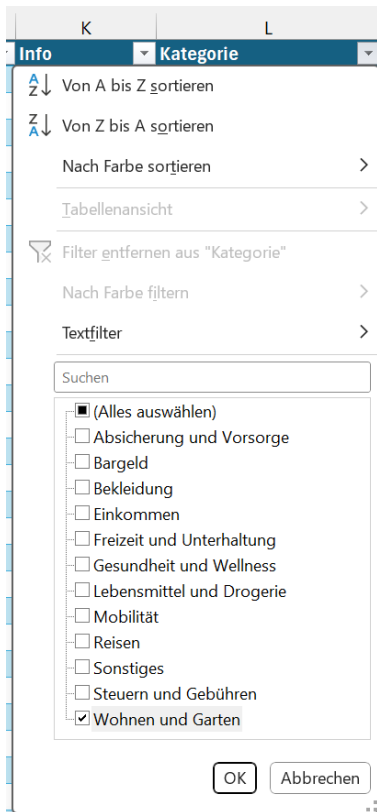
K
L
Info
Kategorie

Von A bis Z sortieren
Von Z bis A sortieren
Nach Farbe sortieren
Tabellenansicht
Filter entfernen aus "Kategorie"
Nach Farbe filtern
Textfilter
Suchen
(Alles auswählen)
Absicherung und Vorsorge
Bargeld
Bekleidung
Einkommen
Freizeit und Unterhaltung
Gesundheit und Wellness
Lebensmittel und Drogerie
Mobilität
Reisen
Sonstiges
Steuern und Gebühren
Wohnen und Garten
OK
Abbrechen